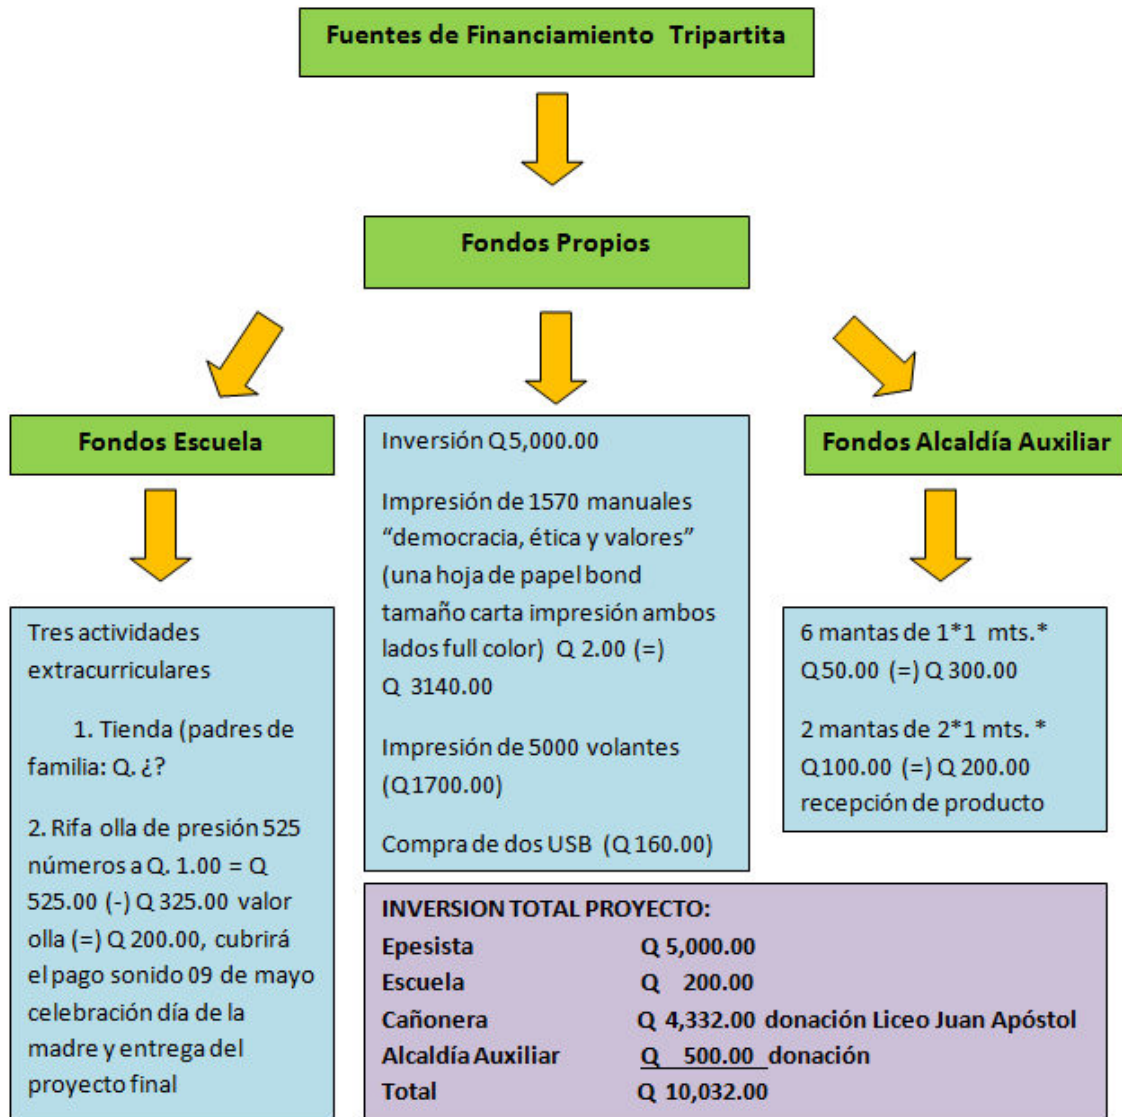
Fuentes de Financiamiento Tripartita

Fondos Propios

Fondos Escuela

Tres actividades extracurriculares

1. Tienda (padres de familia: Q. ¿?

2. Rifa olla de presión 525 números a Q. 1.00 = Q 525.00 (-) Q 325.00 valor olla (=) Q 200.00, cubrirá el pago sonido 09 de mayo celebración día de la madre y entrega del proyecto final

Inversión Q 5,000.00

Impresión de 1570 manuales “democracia, ética y valores” (una hoja de papel bond tamaño carta impresión ambos lados full color) Q 2.00 (=) Q 3140.00

Impresión de 5000 volantes (Q1700.00)

Compra de dos USB (Q 160.00)

Fondos Alcaldía Auxiliar

6 mantas de 1*1 mts.* Q 50.00 (=) Q 300.00

2 mantas de 2*1 mts. * Q 100.00 (=) Q 200.00 recepción de producto

INVERSION TOTAL PROYECTO:

| | |
|---|---|
| Epesista | Q 5,000.00 |
| Escuela | Q 200.00 |
| Cañonera | Q 4,332.00 donación Liceo Juan Apóstol |
| Alcaldía Auxiliar | Q 500.00 donación |
| Total | Q 10,032.00 |